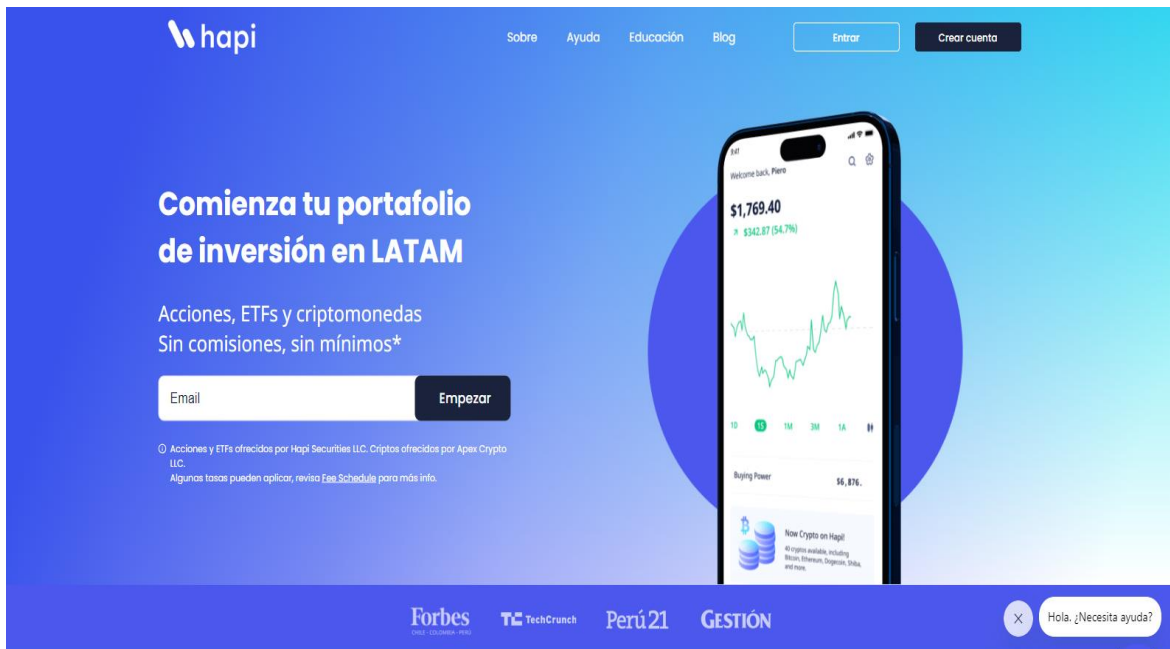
hapi

Sobre Ayuda Educación Blog Entrar Crear cuenta

Comienza tu portafolio de inversión en LATAM

Acciones, ETFs y criptomonedas
Sin comisiones, sin mínimos*

Email Empezar

ⓘ Acciones y ETFs ofrecidos por Hapi Securities LLC. Criptos ofrecidos por Apex Crypto LLC.
Algunas tasas pueden aplicar, revisa Fee Schedule para más info.

9:41
Welcome back, Piero
$1,769.40
↗ $342.87 (54.7%)
1D 1S 1M 3M 1A
Buying Power $6,876.
Now Crypto on Hapi!
40 cryptos available, including Bitcoin, Ethereum, Dogecoin, Shiba, and more.

Forbes CHILE · COLOMBIA · PERÚ
TechCrunch
Perú21
GESTIÓN

×
Hola. ¿Necesita ayuda?